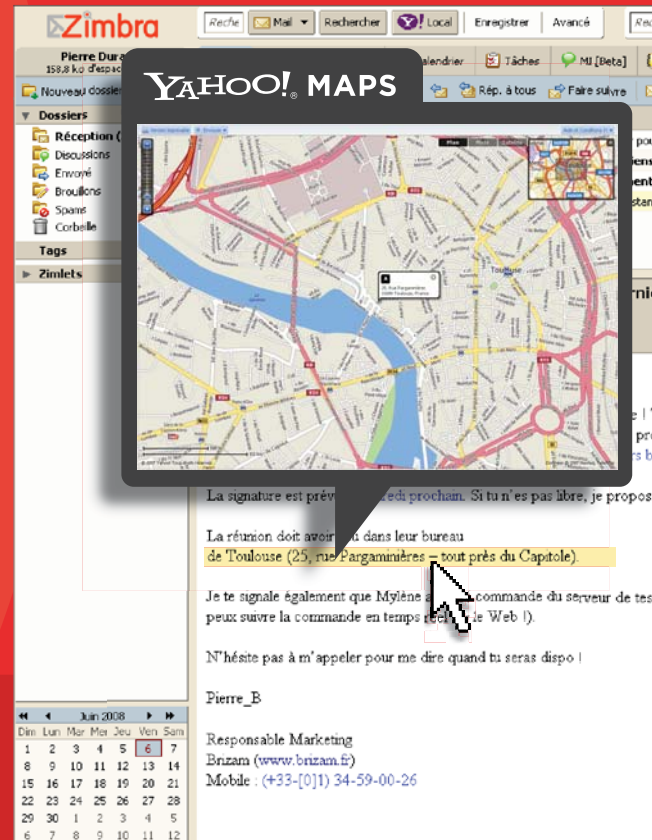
Zimbra

Reche | Mail | Rechercher | Y! Local | Enregistrer | Avancé

Pierre Dura
158.8 ko d'espac

Nouveau dossier

Dossiers
Réception (
Discussions
Envoyé
Brouillons
Spams
Corbeille

Tags

Zimlets

alendrier | Tâches | MI [Beta]

Rép. à tous | Faire suivre

YAHOO! MAPS

Plan

25, rue Pargaminières 31000 Toulouse, France

Toulouse

La signature est prév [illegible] di prochain. Si tu n'es pas libre, je propos

La réunion doit avoir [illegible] dans leur bureau de Toulouse (25, rue Pargaminières – tout près du Capitole).

Je te signale également que Mylène a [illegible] commande du serveur de tes peux suivre la commande en temps ré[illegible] de Web !).

N'hésite pas à m'appeler pour me dire quand tu seras dispo !

Pierre_B

Responsable Marketing
Brizam (www.brizam.fr)
Mobile : (+33-[0]1) 34-59-00-26

Juin 2008

| Dim | Lun | Mar | Mer | Jeu | Ven | Sam |
|---|---|---|---|---|---|---|
| 1 | 2 | 3 | 4 | 5 | 6 | 7 |
| 8 | 9 | 10 | 11 | 12 | 13 | 14 |
| 15 | 16 | 17 | 18 | 19 | 20 | 21 |
| 22 | 23 | 24 | 25 | 26 | 27 | 28 |
| 29 | 30 | 1 | 2 | 3 | 4 | 5 |
| 6 | 7 | 8 | 9 | 10 | 11 | 12 |